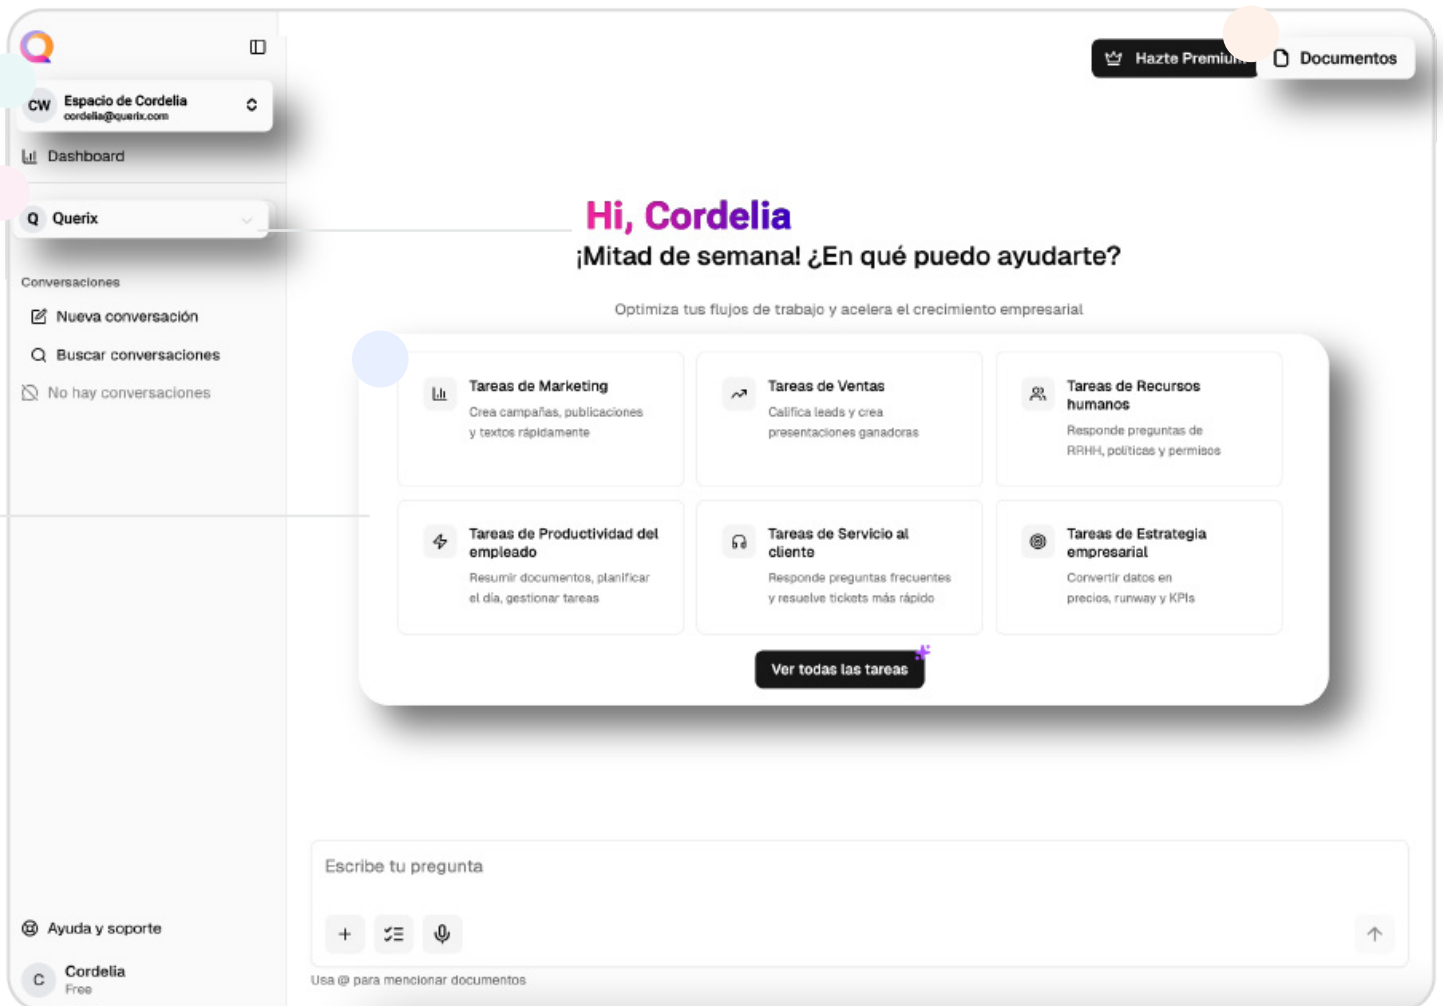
CW Espacio de Cordelia
cordelia@querix.com

Dashboard

Q Querix

Conversaciones

Nueva conversación

Buscar conversaciones

No hay conversaciones

Ayuda y soporte

C Cordelia
Free

Hazte Premium

Documentos

Hi, Cordelia
¡Mitad de semana! ¿En qué puedo ayudarte?

Optimiza tus flujos de trabajo y acelera el crecimiento empresarial

Tareas de Marketing
Crea campañas, publicaciones y textos rápidamente

Tareas de Ventas
Califica leads y crea presentaciones ganadoras

Tareas de Recursos humanos
Responde preguntas de RRHH, políticas y permisos

Tareas de Productividad del empleado
Resumir documentos, planificar el día, gestionar tareas

Tareas de Servicio al cliente
Responde preguntas frecuentes y resuelve tickets más rápido

Tareas de Estrategia empresarial
Convertir datos en precios, runway y KPIs

Ver todas las tareas

Escribe tu pregunta

Usa @ para mencionar documentos